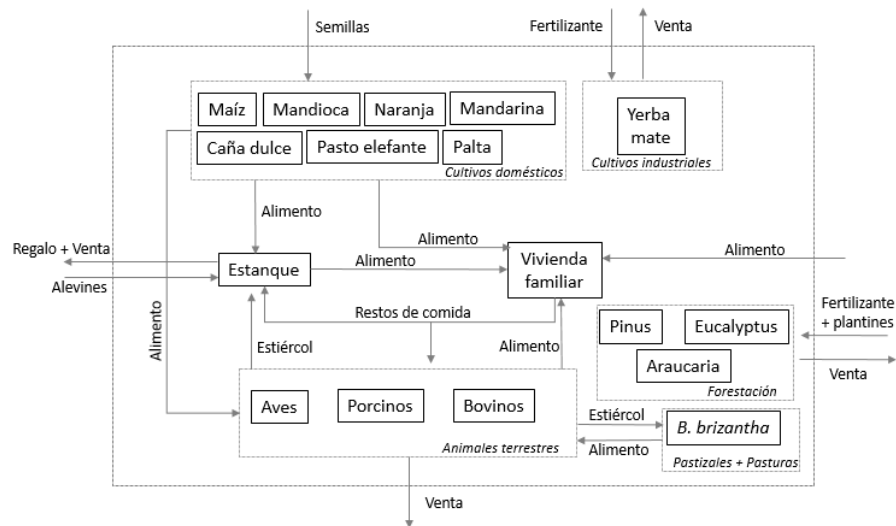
Semillas

Fertilizante

Venta

Maíz
Mandioca
Naranja
Mandarina
Caña dulce
Pasto elefante
Palta
Cultivos domésticos

Yerba mate
Cultivos industriales

Alimento

Alimento

Regalo + Venta

Alevines

Estanque

Alimento

Vivienda familiar

Alimento

Restos de comida

Fertilizante + plantines

Pinus
Eucalyptus
Araucaria
Forestación

Venta

Alimento

Estiércol

Alimento

Aves
Porcinos
Bovinos
Animales terrestres

Estiércol

Alimento

B. brizantha
Pastizales + Pasturas

Venta